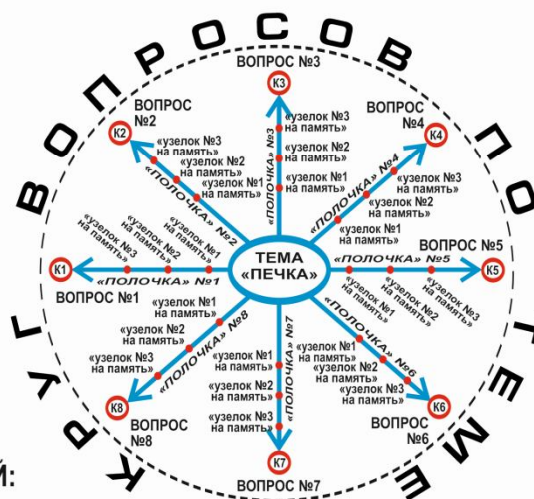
КРУГ ВОПРОСОВ ПО ТЕМЕ

ТЕМА «ПЕЧКА»

ВОПРОС №3
К3
«ПОЛОЧКА» №3
«узелок №3 на память»
«узелок №2 на память»
«узелок №1 на память»

ВОПРОС №2
К2
«ПОЛОЧКА» №2
«узелок №3 на память»
«узелок №2 на память»
«узелок №1 на память»

ВОПРОС №4
К4
«ПОЛОЧКА» №4
«узелок №3 на память»
«узелок №2 на память»
«узелок №1 на память»

ВОПРОС №1
К1
«ПОЛОЧКА» №1
«узелок №3 на память»
«узелок №2 на память»
«узелок №1 на память»

ВОПРОС №5
К5
«ПОЛОЧКА» №5
«узелок №1 на память»
«узелок №2 на память»
«узелок №3 на память»

ВОПРОС №8
К8
«ПОЛОЧКА» №8
«узелок №1 на память»
«узелок №2 на память»
«узелок №3 на память»

ВОПРОС №7
К7
«ПОЛОЧКА» №7
«узелок №1 на память»
«узелок №2 на память»
«узелок №3 на память»

ВОПРОС №6
К6
«ПОЛОЧКА» №6
«узелок №1 на память»
«узелок №2 на память»
«узелок №3 на память»

Й: